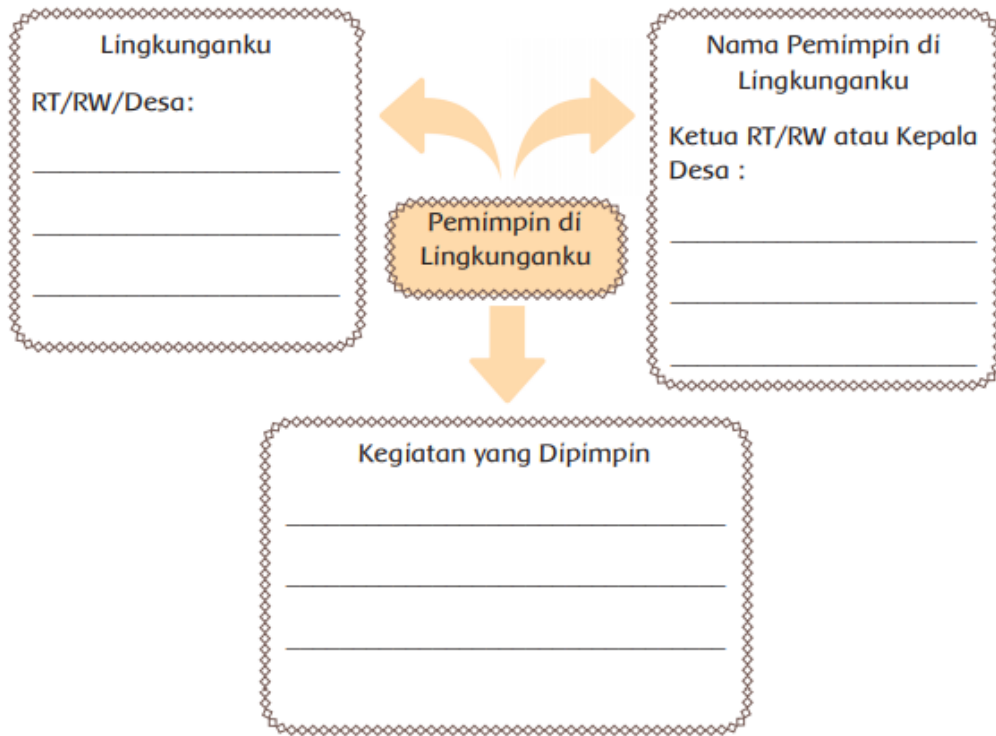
Lingkunganku

RT/RW/Desa:

______________________

______________________

______________________

Nama Pemimpin di Lingkunganku

Ketua RT/RW atau Kepala Desa :

______________________

______________________

______________________

Pemimpin di Lingkunganku

Kegiatan yang Dipimpin

______________________________

______________________________

______________________________